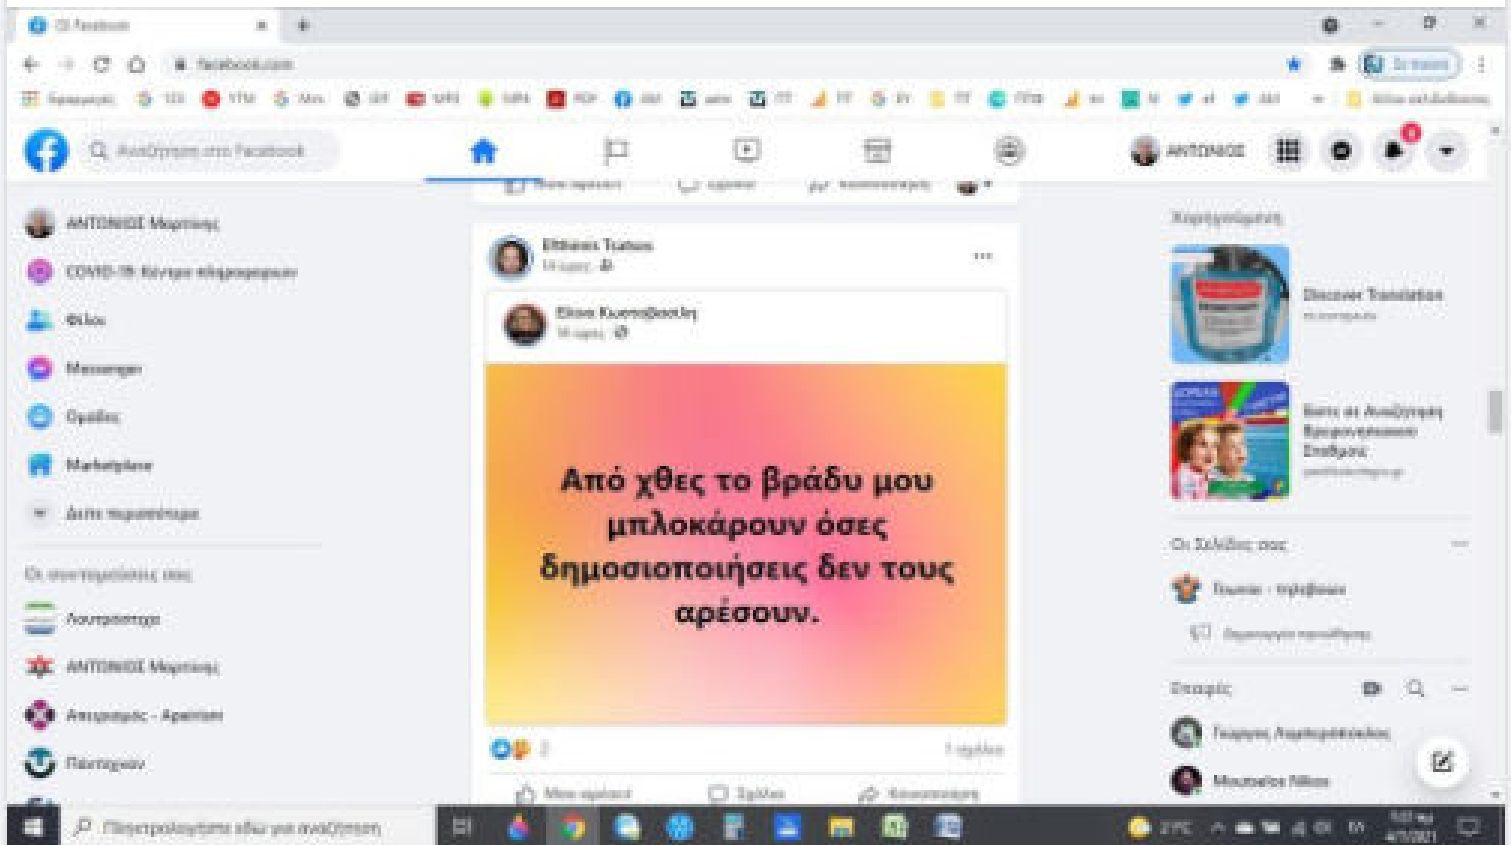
facebook.com

ΑΝΤΩΝΙΟΣ

ΑΝΤΩΝΙΟΣ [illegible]

COVID-19: Κέντρο πληροφοριών

Φίλοι

Messenger

Ομάδες

Marketplace

Δείτε περισσότερα

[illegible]

ΑΝΤΩΝΙΟΣ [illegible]

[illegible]

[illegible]

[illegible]

Από χθες το βράδυ μου μπλοκάρουν όσες δημοσιοποιήσεις δεν τους αρέσουν.

1 σχόλιο

Μου αρέσει

Σχόλιο

Κοινοποίηση

Χορηγούμενη

Discover Translation

Οι Σελίδες σας

Επαφές

Πληκτρολογήστε εδώ για αναζήτηση